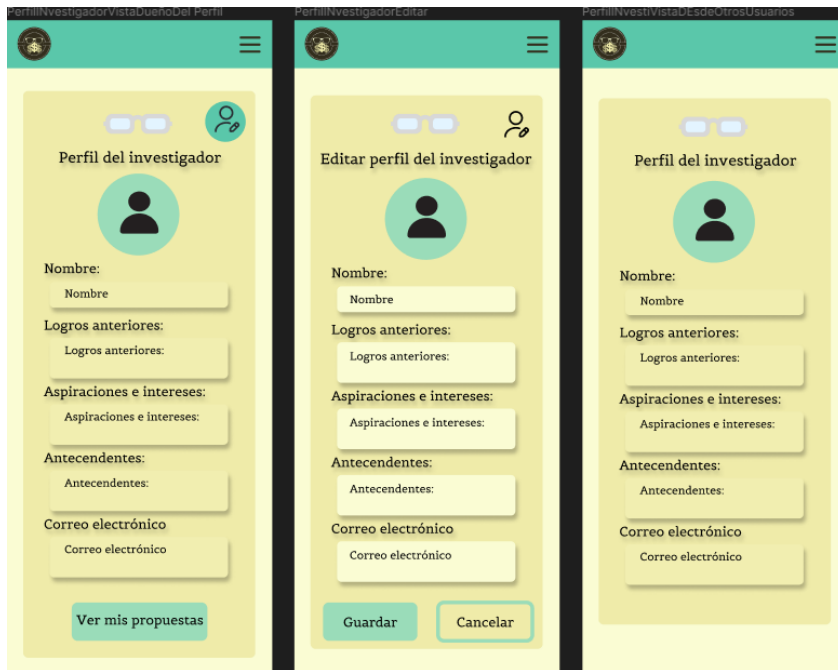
PerfilNvestigadorVistaDueñoDel Perfil

Perfil del investigador

Nombre:
Nombre

Logros anteriores:
Logros anteriores:

Aspiraciones e intereses:
Aspiraciones e intereses:

Antecendentes:
Antecendentes:

Correo electrónico
Correo electrónico

Ver mis propuestas

PerfilNvestigadorEditar

Editar perfil del investigador

Nombre:
Nombre

Logros anteriores:
Logros anteriores:

Aspiraciones e intereses:
Aspiraciones e intereses:

Antecendentes:
Antecendentes:

Correo electrónico
Correo electrónico

Guardar

Cancelar

PerfilNvestiVistaDEsdeOtrosUsuarios

Perfil del investigador

Nombre:
Nombre

Logros anteriores:
Logros anteriores:

Aspiraciones e intereses:
Aspiraciones e intereses:

Antecendentes:
Antecendentes:

Correo electrónico
Correo electrónico